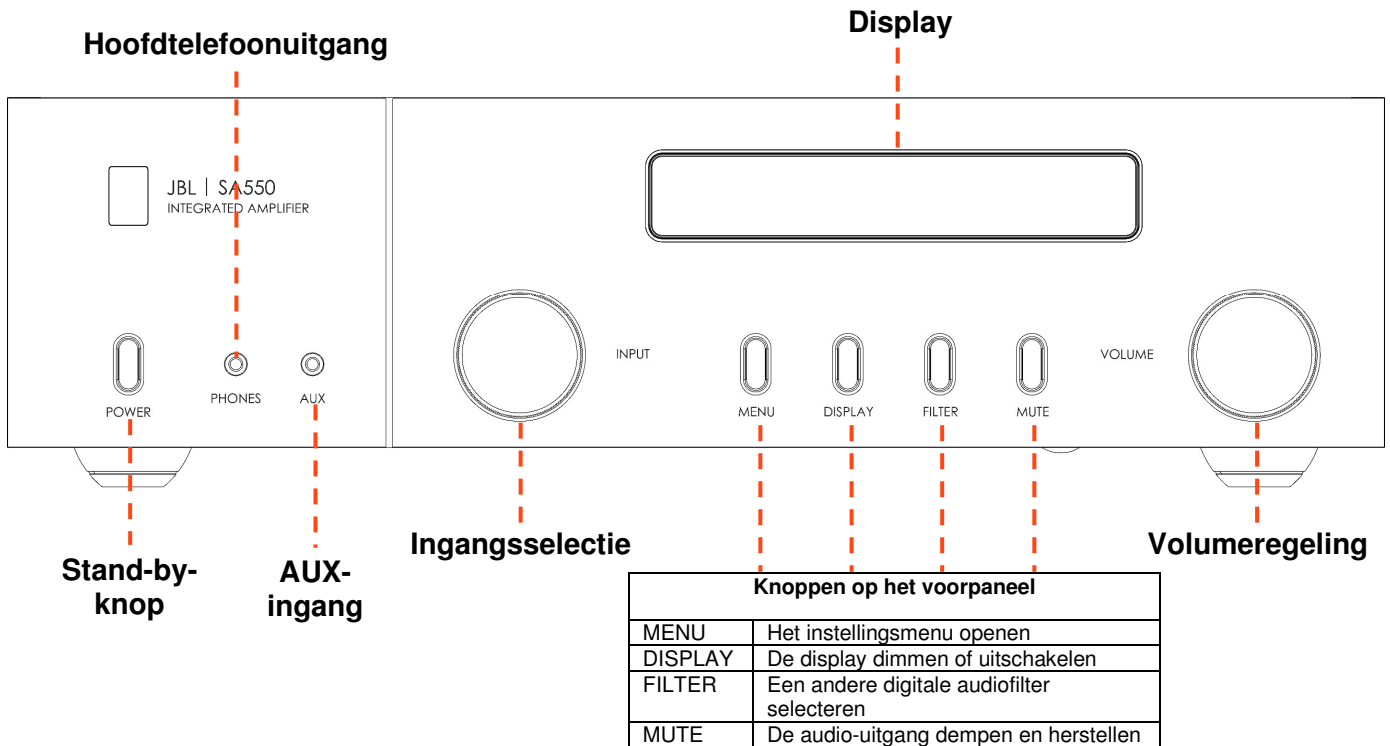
Hoofdtelefoonuitgang

Display

JBL | SA550
INTEGRATED AMPLIFIER

POWER

PHONES

AUX

INPUT

MENU

DISPLAY

FILTER

MUTE

VOLUME

Stand-by-knop

AUX-ingang

Ingangsselectie

Volumeregeling

| Knoppen op het voorpaneel | |
|---|---|
| MENU | Het instellingsmenu openen |
| DISPLAY | De display dimmen of uitschakelen |
| FILTER | Een andere digitale audiofilter selecteren |
| MUTE | De audio-uitgang dempen en herstellen |